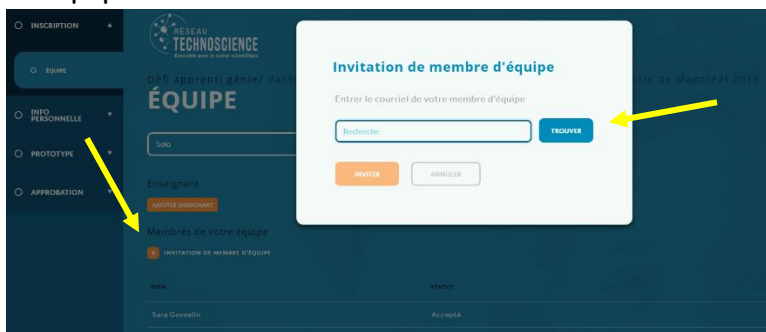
INSCRIPTION
ÉQUIPE
INFO PERSONNELLE
PROTOTYPE
APPROBATION

RÉSEAU TECHNOSCIENCE
Ensemble pour la relève scientifique

Défi apprenti génie/ Rés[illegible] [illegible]ale de Montréal 2018
ÉQUIPE

Solo

Enseignant
AJOUTER ENSEIGNANT

Membres de votre équipe
INVITATION DE MEMBRE D'ÉQUIPE

NOM
STATUT
Sara Gosselin
Accepté

Invitation de membre d'équipe
Entrer le courriel de votre membre d'équipe
Recherche
TROUVER
INVITER
ANNULER